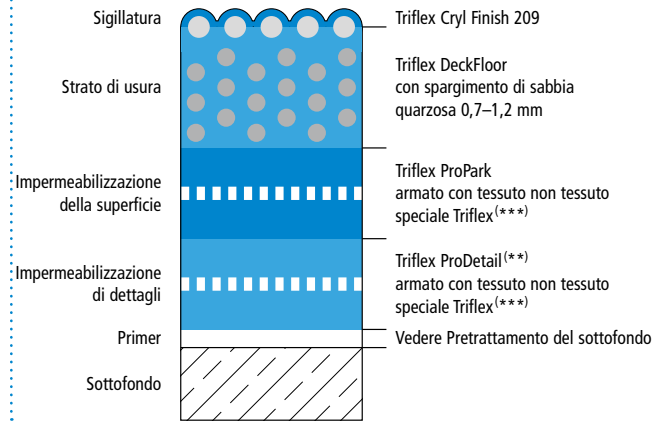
Sigillatura
Triflex Cryl Finish 209

Strato di usura
Triflex DeckFloor con spargimento di sabbia quarzosa 0,7–1,2 mm

Impermeabilizzazione della superficie
Triflex ProPark armato con tessuto non tessuto speciale Triflex$^{(***)}$

Impermeabilizzazione di dettagli
Triflex ProDetail$^{(**)}$ armato con tessuto non tessuto speciale Triflex$^{(***)}$

Primer
Vedere Pretrattamento del sottofondo

Sottofondo